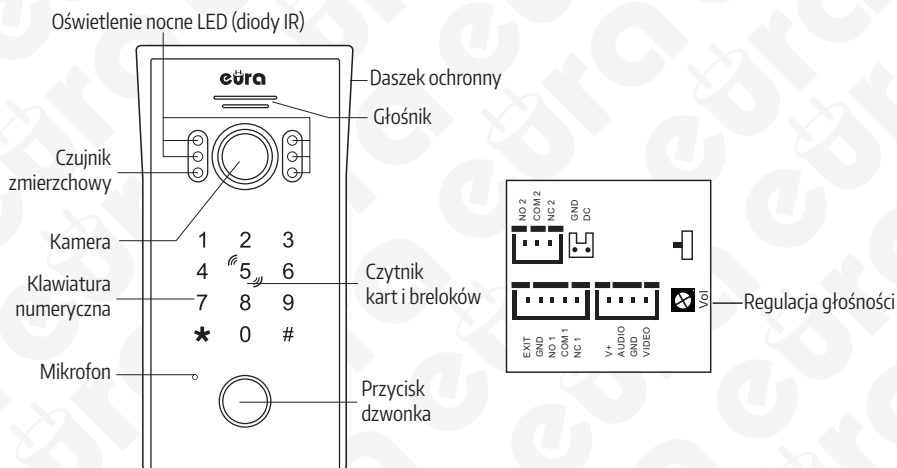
Oświetlenie nocne LED (diody IR)

eura

Daszek ochronny

Głośnik

Czujnik zmierzchowy

Kamera

Klawiatura numeryczna

Mikrofon

1 2 3
4 5 6
7 8 9
* 0 #

Czytnik kart i breloków

Przycisk dzwonka

NO 2
COM 2
NC 2
GND
DC

EXIT
GND
NO 1
COM 1
NC 1

V+
AUDIO
GND
VIDEO

Vol

Regulacja głośności